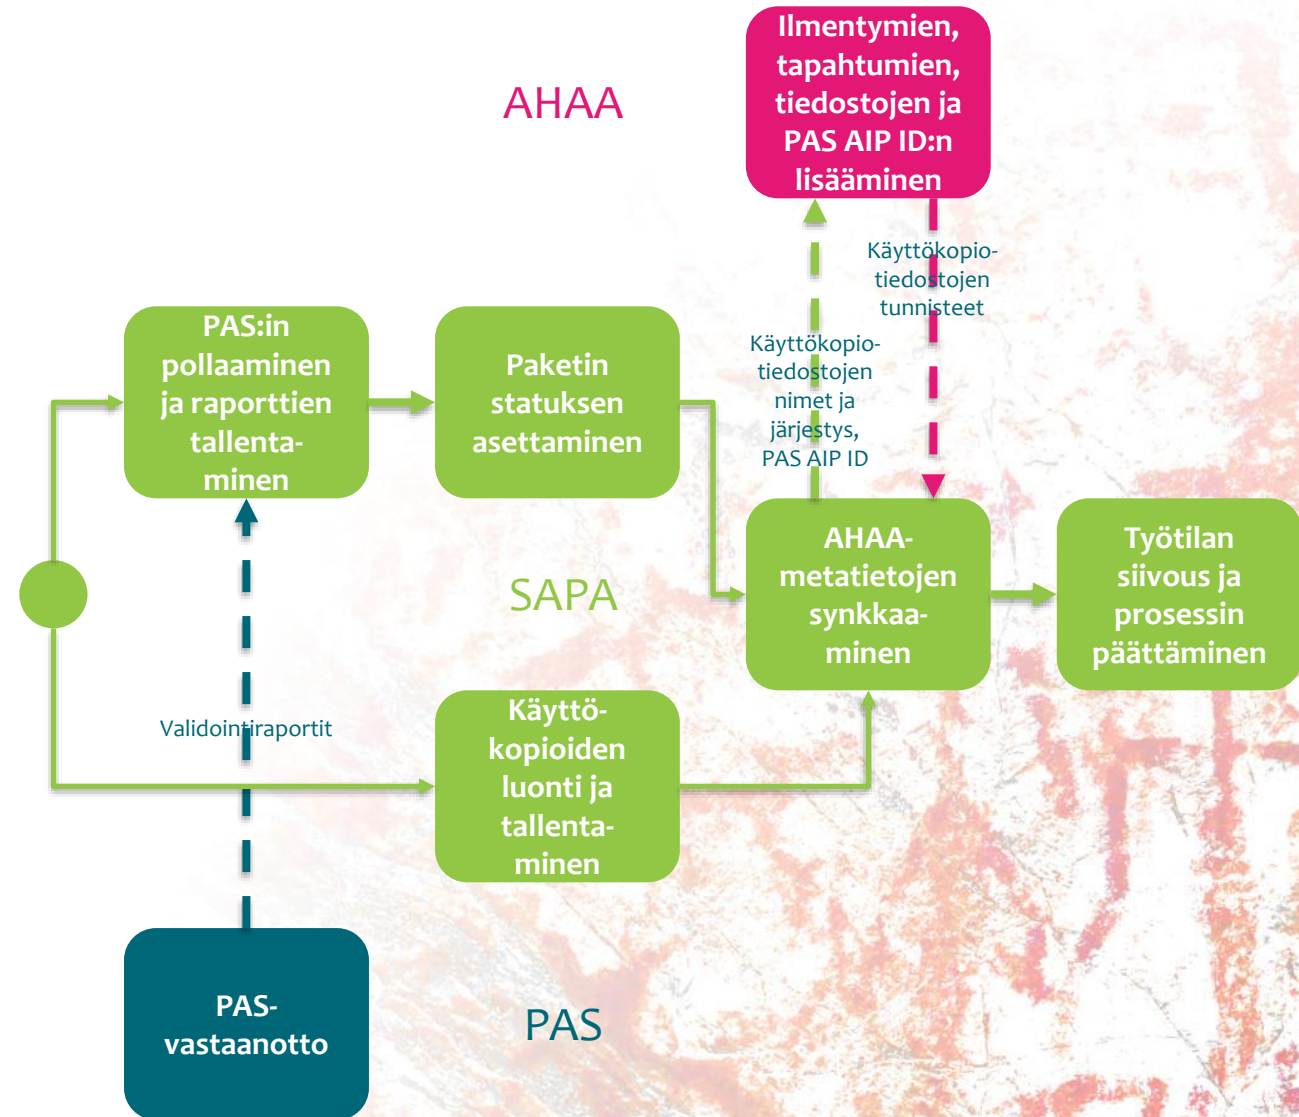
AHAA

Ilmentymien, tapahtumien, tiedostojen ja PAS AIP ID:n lisääminen

Käyttökopiotiedostojen tunnisteet

Käyttökopiotiedostojen nimet ja järjestys, PAS AIP ID

PAS:in pollaaminen ja raporttien tallentaminen

Paketin statuksen asettaminen

AHAA-metatietojen synkkaaminen

Työtilan siivous ja prosessin päättäminen

SAPA

Validointiraportit

Käyttökopioiden luonti ja tallentaminen

PAS-vastaanotto

PAS